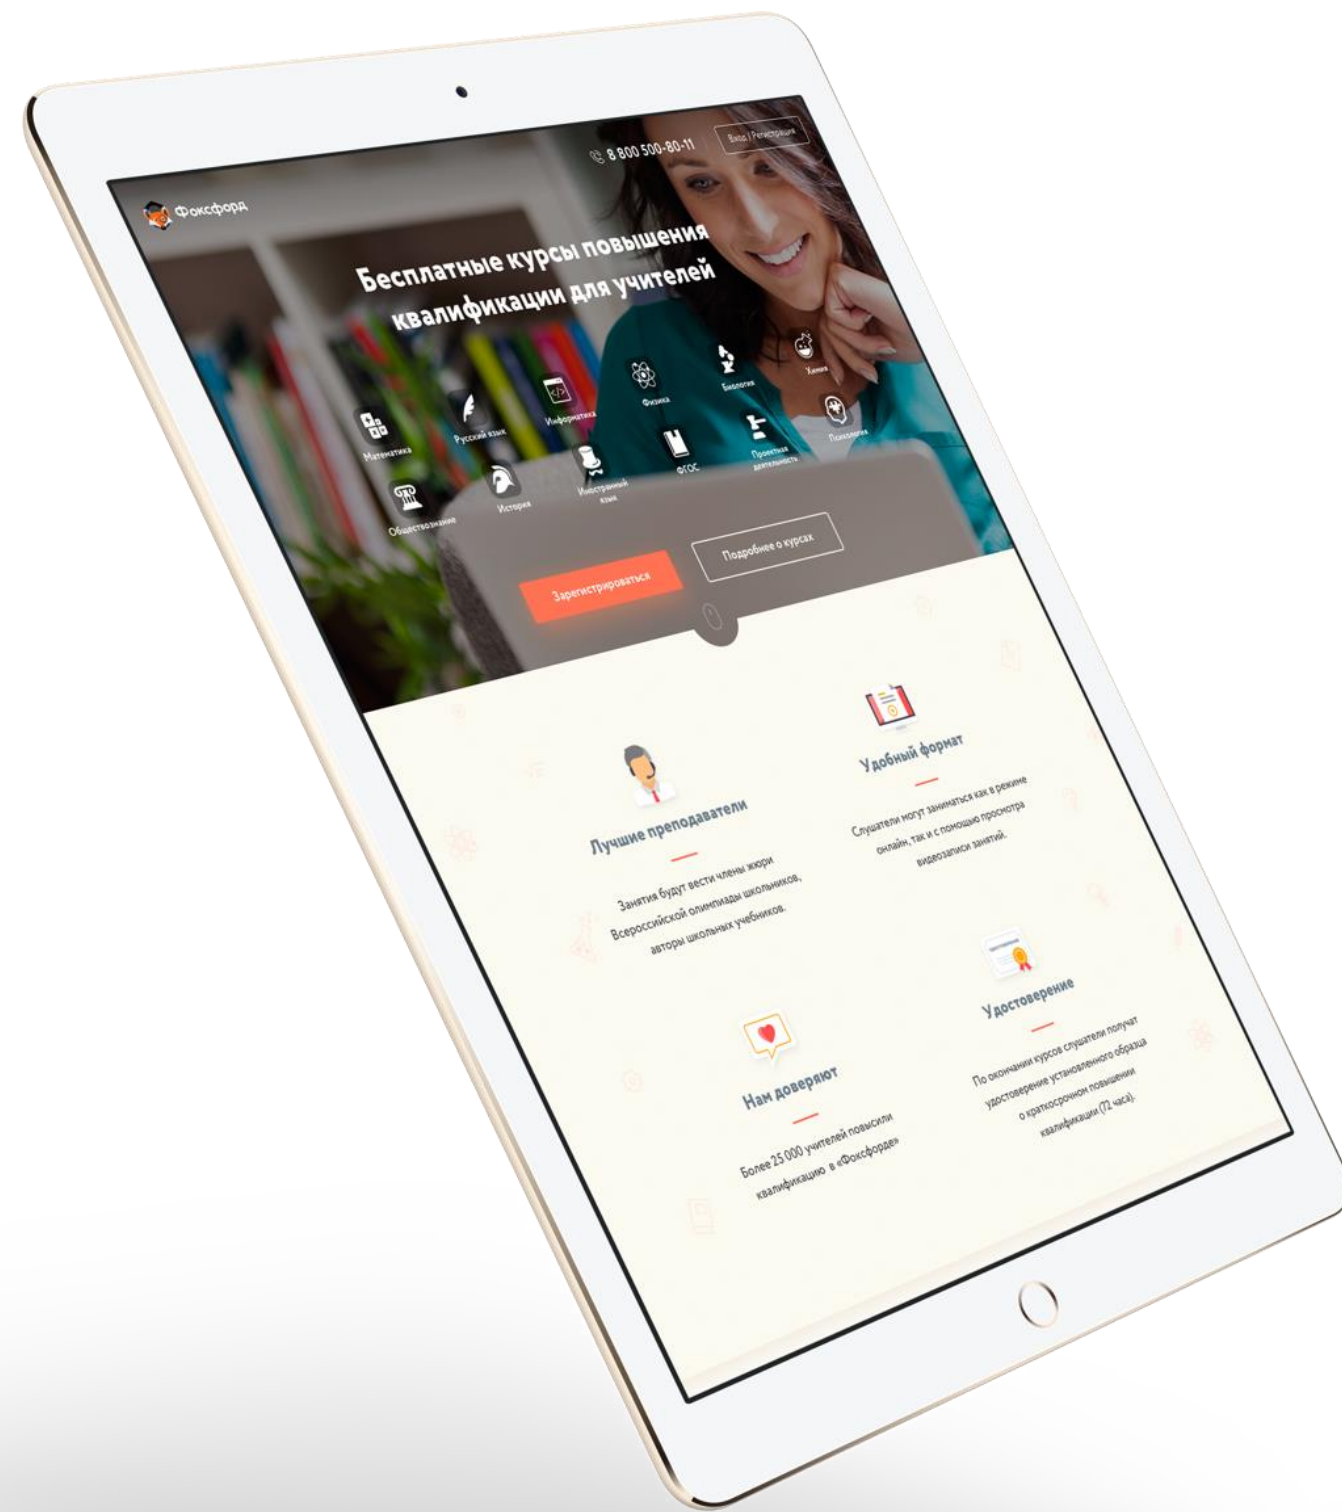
8 800 500-80-11

Вход | Регистрация

Фоксфорд

Бесплатные курсы повышения квалификации для учителей

Математика

Русский язык

Информатика

Физика

Биология

Химия

Психология

Проектная деятельность

ФГОС

Иностранный язык

История

Обществознание

Зарегистрироваться

Подробнее о курсах

Лучшие преподаватели

Занятия будут вести члены жюри Всероссийской олимпиады школьников, авторы школьных учебников.

Удобный формат

Слушатели могут заниматься как в режиме онлайн, так и с помощью просмотра видеозаписи занятий.

Нам доверяют

Более 25 000 учителей повысили квалификацию в «Фоксфорде»

Удостоверение

По окончании курсов слушатели получат удостоверение установленного образца о краткосрочном повышении квалификации (72 часа).